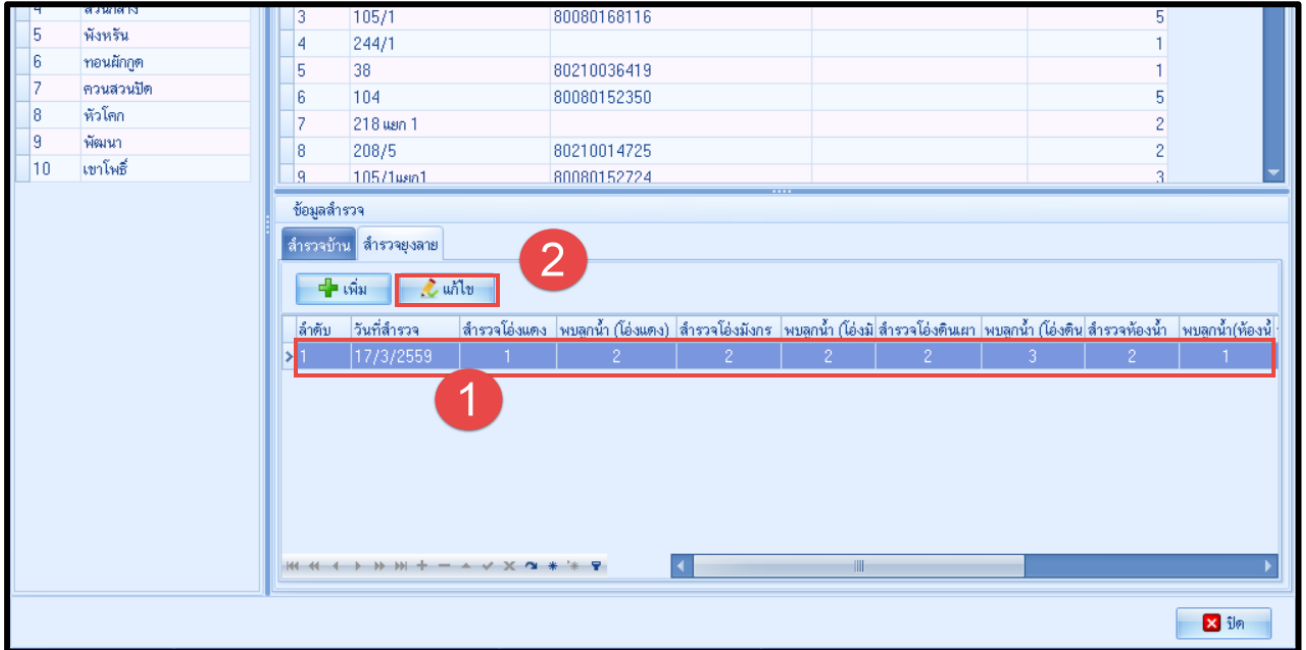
| | |
|---|---|
| 4 | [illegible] |
| 5 | พังหรัน |
| 6 | ทอนผักกูด |
| 7 | ควนสวนปีด |
| 8 | หัวโคก |
| 9 | พัฒนา |
| 10 | เขาโพธิ์ |

| | | | | |
|---|---|---|---|---|
| 3 | 105/1 | 80080168116 | | 5 |
| 4 | 244/1 | | | 1 |
| 5 | 38 | 80210036419 | | 1 |
| 6 | 104 | 80080152350 | | 5 |
| 7 | 218 แยก 1 | | | 2 |
| 8 | 208/5 | 80210014725 | | 2 |
| 9 | 105/1แยก1 | 80080152724 | | 3 |

ข้อมูลสำรวจ

สำรวจบ้าน สำรวจยุงลาย

2

เพิ่ม แก้ไข

| ลำดับ | วันที่สำรวจ | สำรวจโอ่งแดง | พบลูกน้ำ (โอ่งแดง) | สำรวจโอ่งมังกร | พบลูกน้ำ (โอ่งมั | สำรวจโอ่งดินเผา | พบลูกน้ำ (โอ่งดิน | สำรวจห้องน้ำ | พบลูกน้ำ(ห้องน้ำ |
|---|---|---|---|---|---|---|---|---|---|
| 1 | 17/3/2559 | 1 | 2 | 2 | 2 | 2 | 3 | 2 | 1 |

1

ปิด